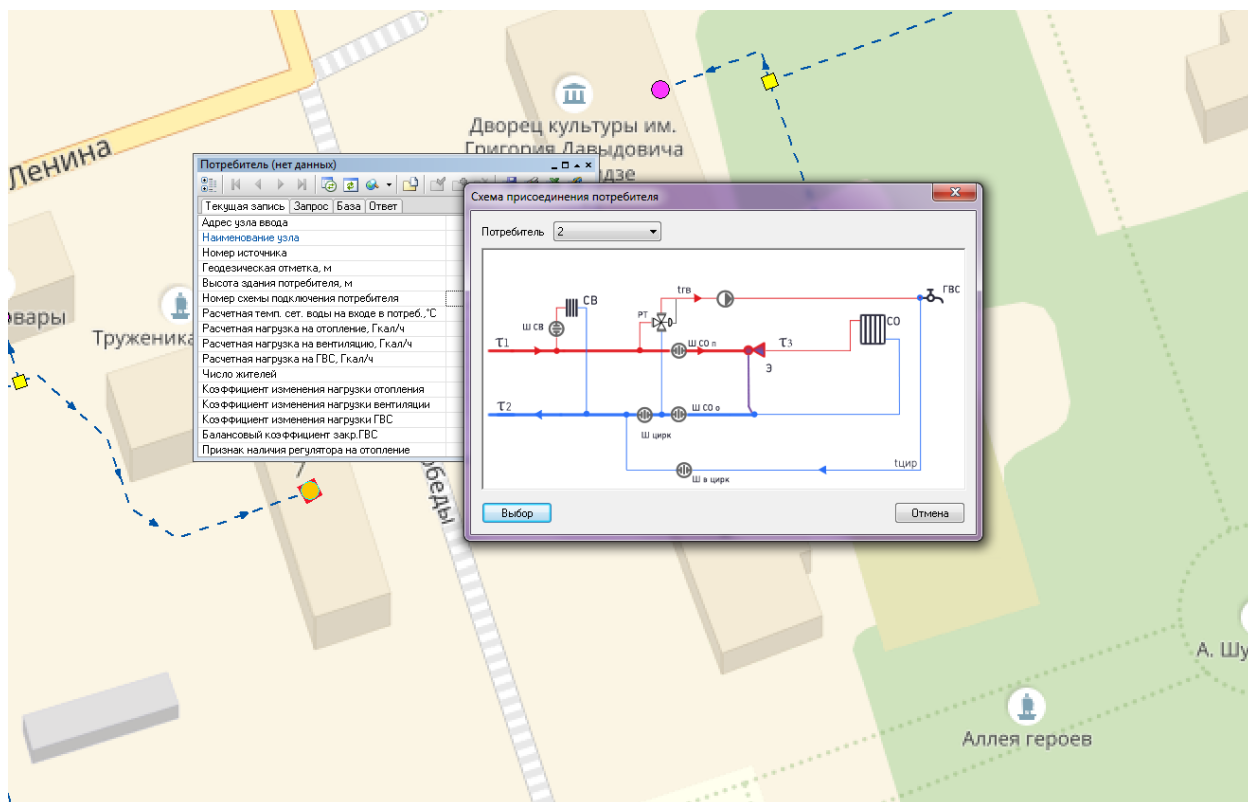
Ленина

Дворец культуры им. Григория Давыдовича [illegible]дзе

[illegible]вары

Труженика

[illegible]беды

А. Шу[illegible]

Аллея героев

Потребитель (нет данных)

Текущая запись | Запрос | База | Ответ

Адрес узла ввода
Наименование узла
Номер источника
Геодезическая отметка, м
Высота здания потребителя, м
Номер схемы подключения потребителя
Расчетная темп. сет. воды на входе в потреб.,°С
Расчетная нагрузка на отопление, Гкал/ч
Расчетная нагрузка на вентиляцию, Гкал/ч
Расчетная нагрузка на ГВС, Гкал/ч
Число жителей
Коэффициент изменения нагрузки отопления
Коэффициент изменения нагрузки вентиляции
Коэффициент изменения нагрузки ГВС
Балансовый коэффициент закр.ГВС
Признак наличия регулятора на отопление

Схема присоединения потребителя

Потребитель 2

СВ
Ш СВ
РТ
tгв
ГВС
СО
$\tau_1$
Ш СО п
$\tau_3$
Э
$\tau_2$
Ш СО о
Ш цирк
tцир
Ш в цирк

Выбор
Отмена